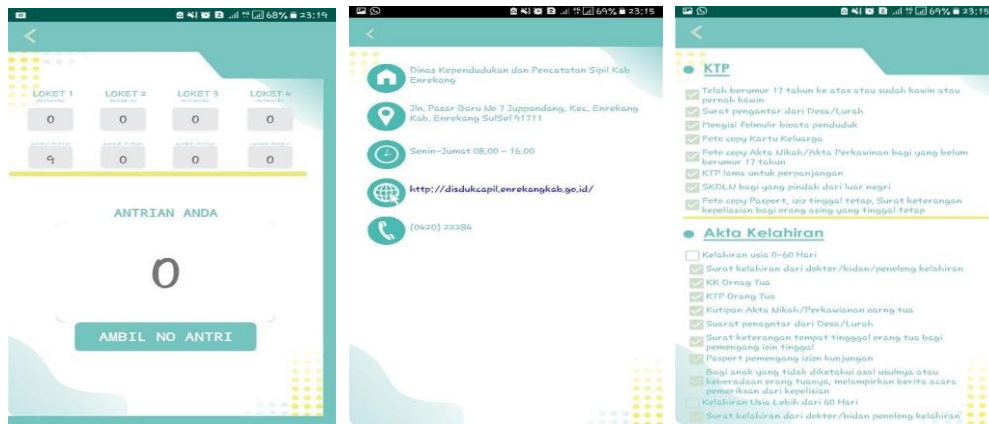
68% 23:19

LOKET 1

LOKET 2

LOKET 3

LOKET 4

0

0

0

0

9

0

0

0

ANTRIAN ANDA

0

AMBIL NO ANTRI

69% 23:15

Dinas Kependudukan dan Pencatatan Sipil Kab Enrekang

Jln. Pasar Baru No 7 Juppandang, Kec. Enrekang Kab. Enrekang SulSel 91711

Senin-Jumat 08.00 - 16.00

http://disdukcapil.enrekangkab.go.id/

(0420) 22284

69% 23:15

KTP

Telah berumur 17 tahun ke atas atau sudah kawin atau pernah kawin

Surat pengantar dari Desa/Lurah

Mengisi formulir biodata penduduk

Foto copy Kartu Keluarga

Foto copy Akta Nikah/Akta Perkawinan bagi yang belum berumur 17 tahun

KTP lama untuk perpanjangan

SKDLN bagi yang pindah dari luar negri

Foto copy Paspor, izin tinggal tetap, Surat keterangan kepolisian bagi orang asing yang tinggal tetap

Akta Kelahiran

Kelahiran usia 0-60 Hari

Surat kelahiran dari dokter/bidan/penolong kelahiran

KK Orang Tua

KTP Orang Tua

Kutipan Akta Nikah/Perkawinan oarng tua

Surat pengantar dari Desa/Lurah

Surat keterangan tempat tinggal orang tua bagi pemegang izin tinggal

Paspor pemegang izin kunjungan

Bagi anak yang tidak diketahui asal usulnya atau keberadaan orang tuanya, melampirkan berita acara pemeriksaan dari kepolisian

Kelahiran Usia Lebih dari 60 Hari

Surat kelahiran dari dokter/bidan/penolong kelahiran